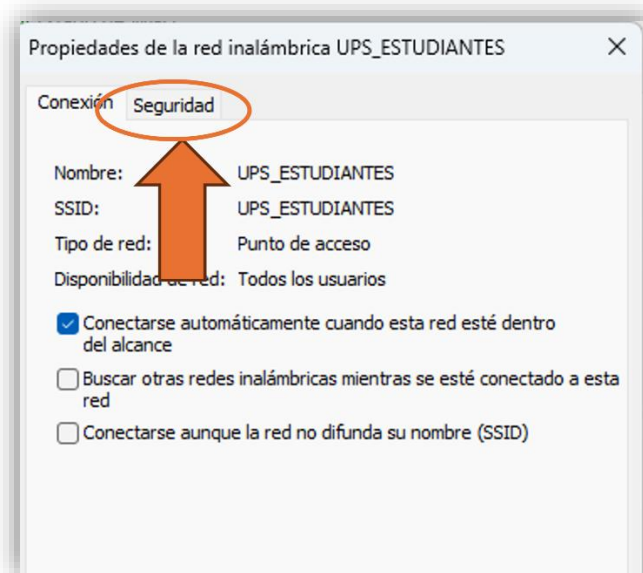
Propiedades de la red inalámbrica UPS_ESTUDIANTES ×

Conexión Seguridad

| Nombre: | UPS_ESTUDIANTES |
|---|---|
| SSID: | UPS_ESTUDIANTES |
| Tipo de red: | Punto de acceso |
| Disponibilidad de red: | Todos los usuarios |

Conectarse automáticamente cuando esta red esté dentro del alcance

Buscar otras redes inalámbricas mientras se esté conectado a esta red

Conectarse aunque la red no difunda su nombre (SSID)